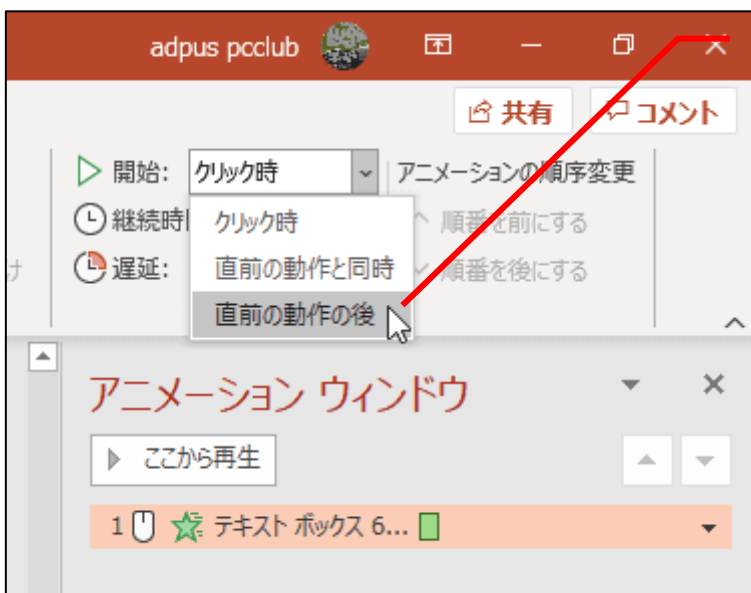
adpus pcclub

共有
コメント

開始: クリック時
継続時間
遅延:

クリック時
直前の動作と同時
直前の動作の後

アニメーションの順序変更
順番を前にする
順番を後にする

アニメーション ウィンドウ

ここから再生

1 テキスト ボックス 6...